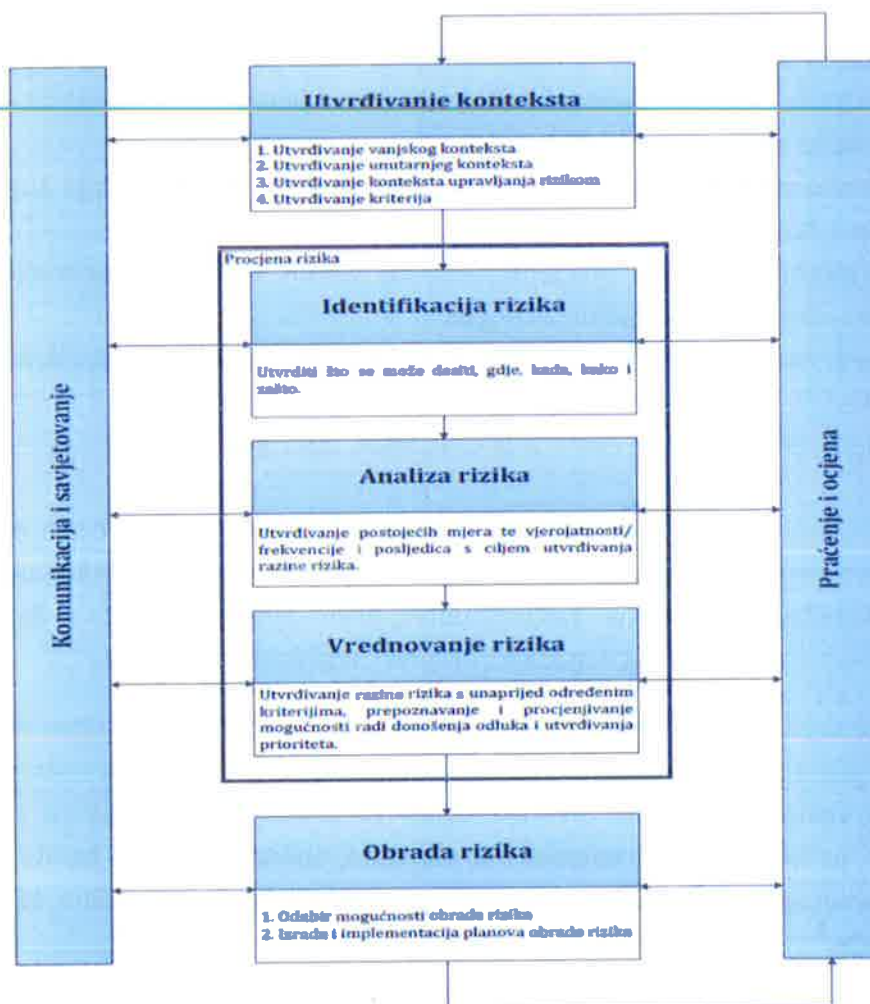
Utvrđivanje konteksta

1. Utvrđivanje vanjskog konteksta
2. Utvrđivanje unutarnjeg konteksta
3. Utvrđivanje konteksta upravljanja rizikom
4. Utvrđivanje kriterija

Procjena rizika

Identifikacija rizika

Utvrditi što se može desiti, gdje, kada, kako i zašto.

Analiza rizika

Utvrđivanje postojećih mjera te vjerojatnosti/ frekvencije i posljedica s ciljem utvrđivanja razine rizika.

Vrednovanje rizika

Utvrđivanje razine rizika s unaprijed određenim kriterijima, prepoznavanje i procjenjivanje mogućnosti radi donošenja odluka i utvrđivanja prioriteta.

Obrada rizika

1. Odabir mogućnosti obrade rizika
2. Izrada i implementacija planova obrade rizika

Komunikacija i savjetovanje

Praćenje i ocjena